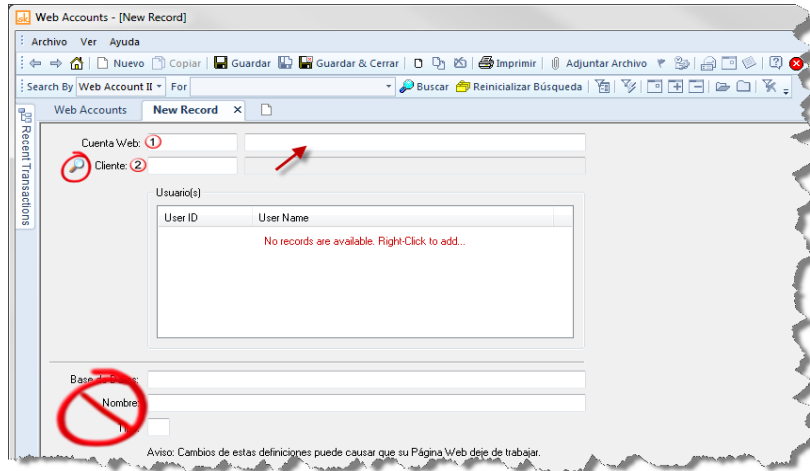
Web Accounts - [New Record]

Archivo Ver Ayuda

Nuevo Copiar Guardar Guardar & Cerrar Imprimir Adjuntar Archivo

Search By Web Account II For Buscar Reinicializar Búsqueda

Web Accounts New Record

Recent Transactions

Cuenta Web: ①

Cliente: ②

Usuario(s)

| User ID | User Name |
|---|---|
| No records are available. Right-Click to add... | |

Base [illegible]:

Nombre:

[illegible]

Aviso: Cambios de estas definiciones puede causar que su Página Web deje de trabajar.